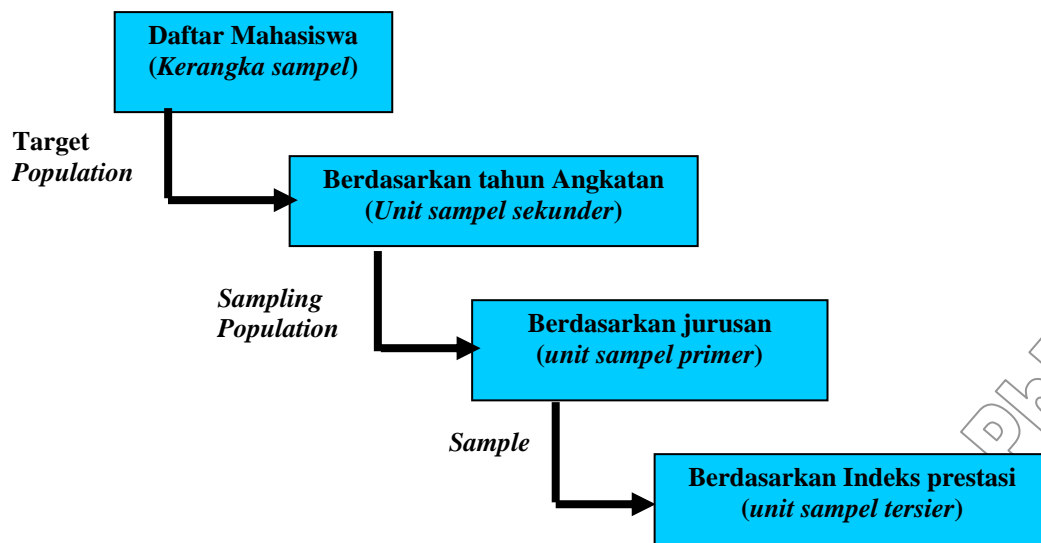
Daftar Mahasiswa
(Kerangka sampel)

Target
Population

Berdasarkan tahun Angkatan
(Unit sampel sekunder)

Sampling
Population

Berdasarkan jurusan
(unit sampel primer)

Sample

Berdasarkan Indeks prestasi
(unit sampel tersier)